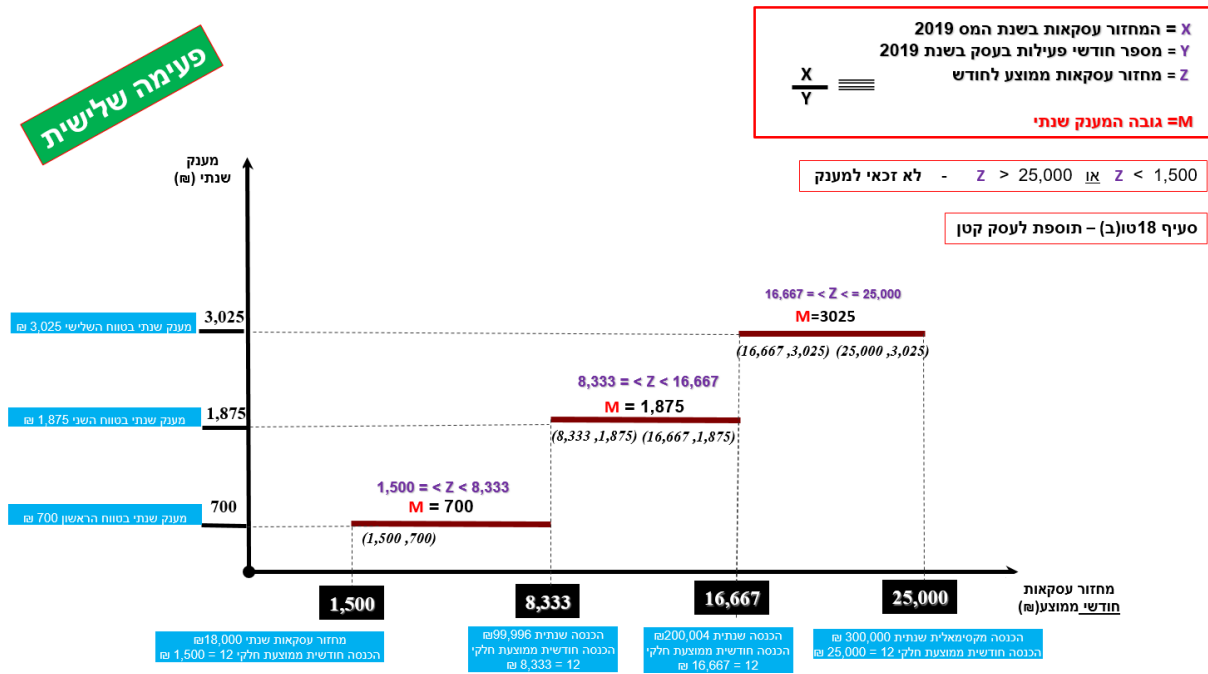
X = המחזור עסקאות בשנת המס 2019
Y = מספר חודשי פעילות בעסק בשנת 2019
Z = מחזור עסקאות ממוצע לחודש $\frac{X}{Y}$ ≡

M= גובה המענק שנתי

פעימה שלישית

1,500 > Z או 25,000 < Z - לא זכאי למענק

סעיף 18טו(ב) – תוספת לעסק קטן

מענק שנתי (₪)

מענק שנתי בטווח השלישי 3,025 ₪
3,025

מענק שנתי בטווח השני 1,875 ₪
1,875

מענק שנתי בטווח הראשון 700 ₪
700

16,667 = < Z < = 25,000
M=3025
(16,667 ,3,025) (25,000 ,3,025)

8,333 = < Z < 16,667
M = 1,875
(8,333 ,1,875) (16,667 ,1,875)

1,500 = < Z < 8,333
M = 700
(1,500 ,700)

מחזור עסקאות חודשי ממוצע(₪)

1,500
8,333
16,667
25,000

מחזור עסקאות שנתי 18,000₪
הכנסה חודשית ממוצעת חלקי 12 = 1,500 ₪

הכנסה שנתית 99,996₪
הכנסה חודשית ממוצעת חלקי 12 = 8,333 ₪

הכנסה שנתית 200,004₪
הכנסה חודשית ממוצעת חלקי 12 = 16,667 ₪

הכנסה מקסימאלית שנתית 300,000 ₪
הכנסה חודשית ממוצעת חלקי 12 = 25,000 ₪